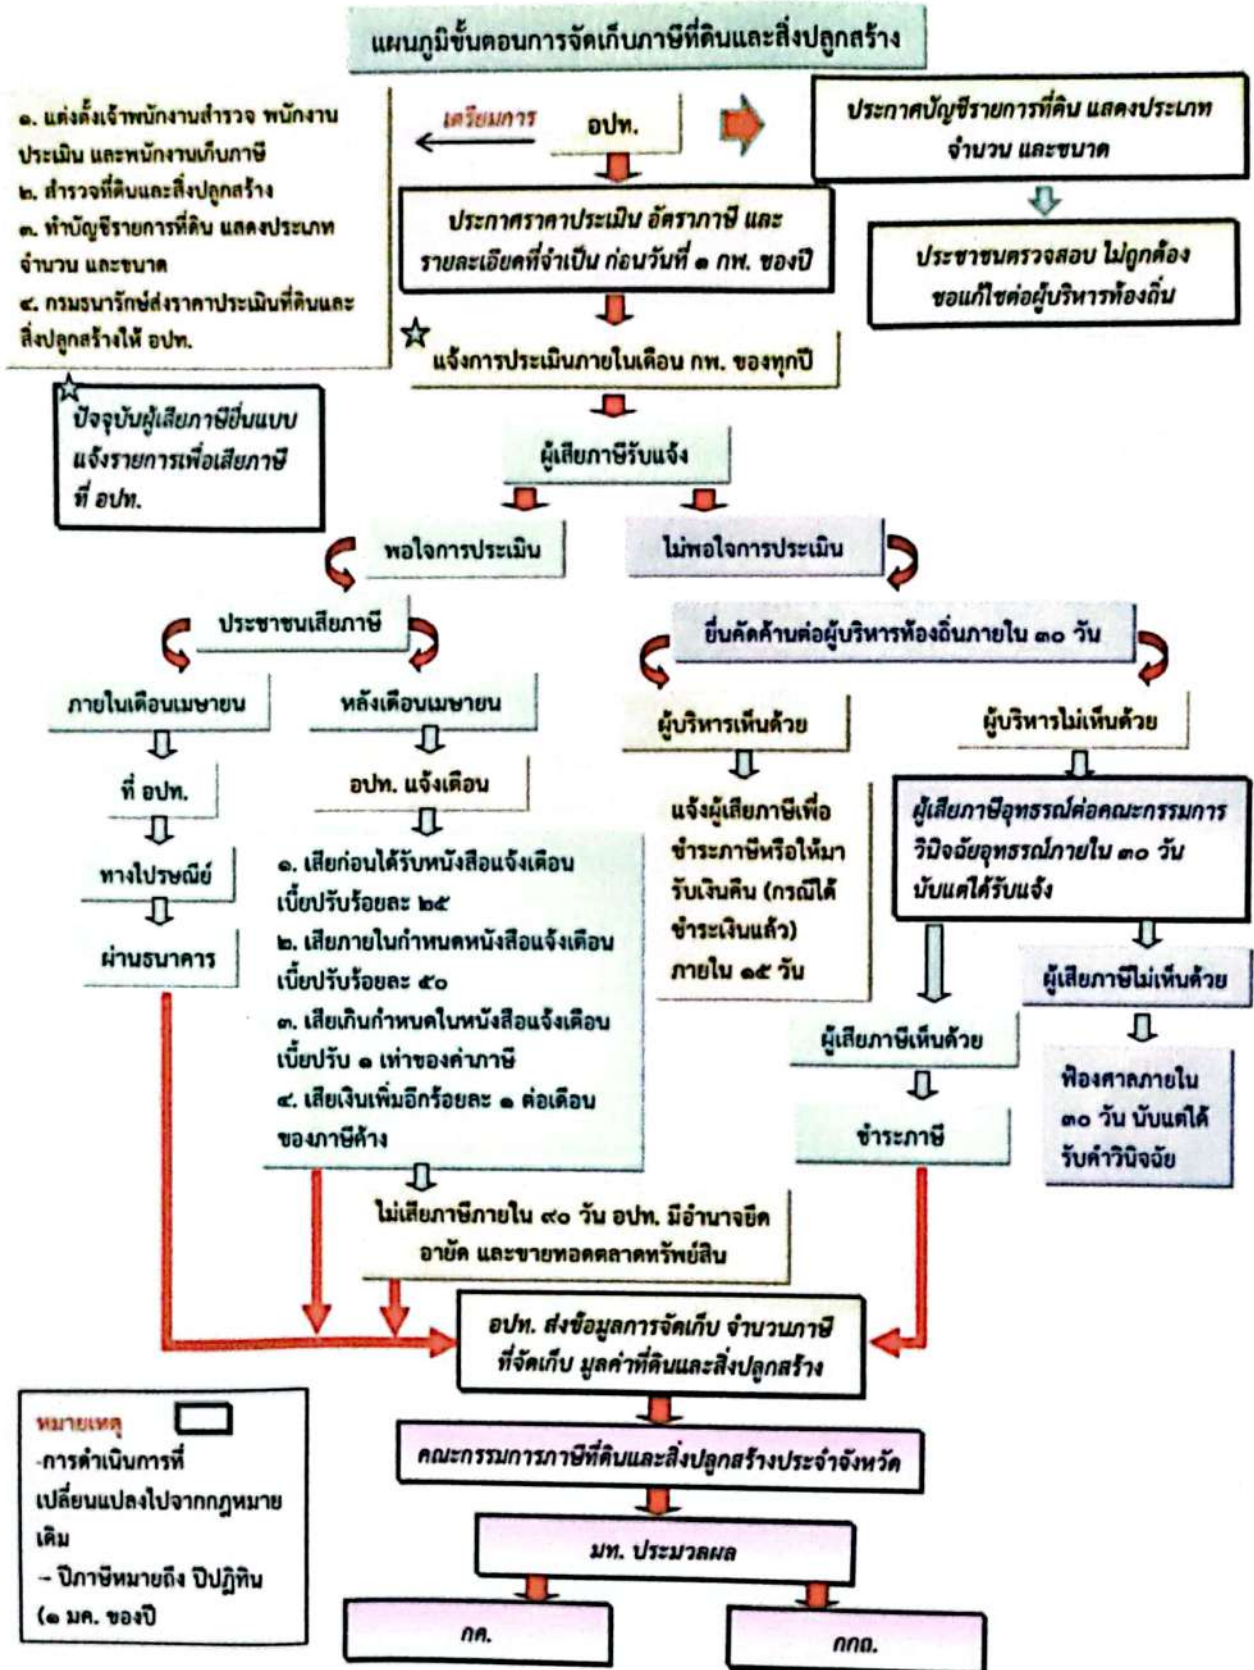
แผนภูมิขั้นตอนการจัดเก็บภาษีที่ดินและสิ่งปลูกสร้าง

๑. แต่งตั้งเจ้าพนักงานสำรวจ พนักงานประเมิน และพนักงานเก็บภาษี
๒. สำรวจที่ดินและสิ่งปลูกสร้าง
๓. ทำบัญชีรายการที่ดิน แสดงประเภท จำนวน และขนาด
๔. กรมธนารักษ์ส่งราคาประเมินที่ดินและสิ่งปลูกสร้างให้ อปท.

เตรียมการ

อปท.

ประกาศบัญชีรายการที่ดิน แสดงประเภท จำนวน และขนาด

ประชาชนตรวจสอบ ไม่ถูกต้อง ขอแก้ไขต่อผู้บริหารท้องถิ่น

ประกาศราคาประเมิน อัตราภาษี และรายละเอียดที่จำเป็น ก่อนวันที่ ๑ กพ. ของปี

☆ แจ้งการประเมินภายในเดือน กพ. ของทุกปี

☆ ปัจจุบันผู้เสียภาษียื่นแบบแจ้งรายการเพื่อเสียภาษี ที่ อปท.

ผู้เสียภาษีรับแจ้ง

พอใจการประเมิน

ไม่พอใจการประเมิน

ประชาชนเสียภาษี

ยื่นคัดค้านต่อผู้บริหารท้องถิ่นภายใน ๓๐ วัน

ภายในเดือนเมษายน

หลังเดือนเมษายน

ผู้บริหารเห็นด้วย

ผู้บริหารไม่เห็นด้วย

ที่ อปท.

อปท. แจ้งเตือน

แจ้งผู้เสียภาษีเพื่อชำระภาษีหรือให้มารับเงินคืน (กรณีได้ชำระเงินแล้ว) ภายใน ๑๕ วัน

ผู้เสียภาษีอุทธรณ์ต่อคณะกรรมการวินิจฉัยอุทธรณ์ภายใน ๓๐ วัน นับแต่ได้รับแจ้ง

ทางไปรษณีย์

ผ่านธนาคาร

๑. เสียก่อนได้รับหนังสือแจ้งเตือน เบี้ยปรับร้อยละ ๒๕
๒. เสียภายในกำหนดหนังสือแจ้งเตือน เบี้ยปรับร้อยละ ๕๐
๓. เสียเกินกำหนดในหนังสือแจ้งเตือน เบี้ยปรับ ๑ เท่าของค่าภาษี
๔. เสียเงินเพิ่มอีกร้อยละ ๑ ต่อเดือนของภาษีค้าง

ผู้เสียภาษีไม่เห็นด้วย

ผู้เสียภาษีเห็นด้วย

ฟ้องศาลภายใน ๓๐ วัน นับแต่ได้รับคำวินิจฉัย

ชำระภาษี

ไม่เสียภาษีภายใน ๙๐ วัน อปท. มีอำนาจยึด อายัด และขายทอดตลาดทรัพย์สิน

อปท. ส่งข้อมูลการจัดเก็บ จำนวนภาษีที่จัดเก็บ มูลค่าที่ดินและสิ่งปลูกสร้าง

หมายเหตุ
-การดำเนินการที่เปลี่ยนแปลงไปจากกฎหมายเดิม
– ปีภาษีหมายถึง ปีปฏิทิน (๑ มค. ของปี

คณะกรรมการภาษีที่ดินและสิ่งปลูกสร้างประจำจังหวัด

มท. ประมวลผล

กค.

กกถ.